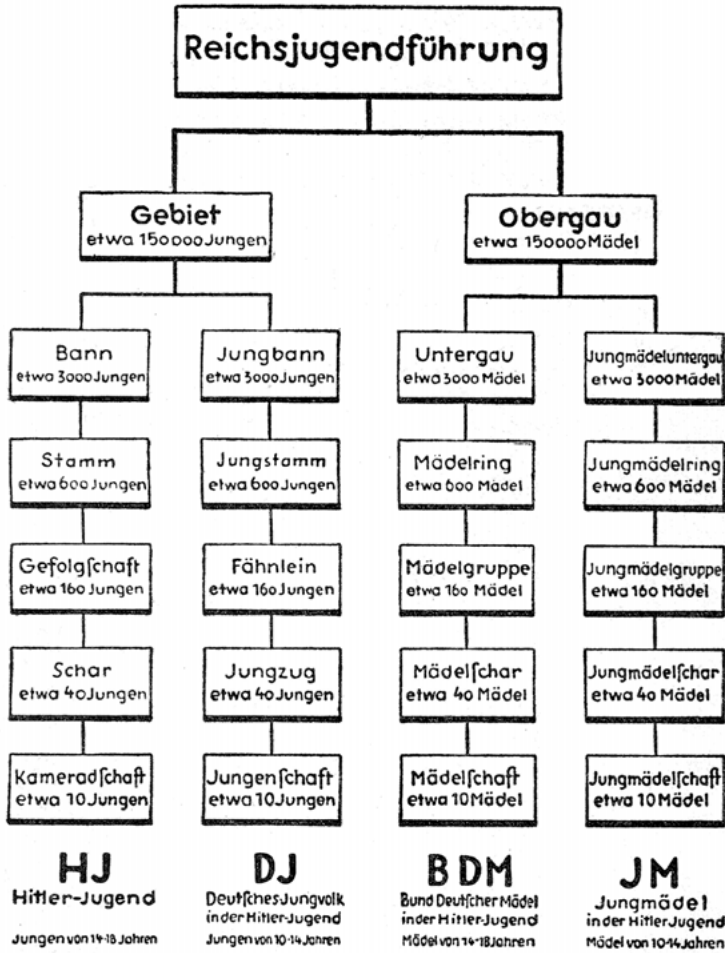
Reichsjugendführung

Gebiet
etwa 150 000 Jungen

Obergau
etwa 150000 Mädel

Bann
etwa 3000 Jungen

Jungbann
etwa 3000 Jungen

Untergau
etwa 3000 Mädel

Jungmädeluntergau
etwa 3000 Mädel

Stamm
etwa 600 Jungen

Jungstamm
etwa 600 Jungen

Mädelring
etwa 600 Mädel

Jungmädelring
etwa 600 Mädel

Gefolgſchaft
etwa 160 Jungen

Fähnlein
etwa 160 Jungen

Mädelgruppe
etwa 160 Mädel

Jungmädelgruppe
etwa 160 Mädel

Schar
etwa 40 Jungen

Jungzug
etwa 40 Jungen

Mädelſchar
etwa 40 Mädel

Jungmädelſchar
etwa 40 Mädel

Kameradſchaft
etwa 10 Jungen

Jungenſchaft
etwa 10 Jungen

Mädelſchaft
etwa 10 Mädel

Jungmädelſchaft
etwa 10 Mädel

HJ
Hitler-Jugend
Jungen von 14-18 Jahren

DJ
Deutſches Jungvolk in der Hitler-Jugend
Jungen von 10-14 Jahren

BDM
Bund Deutſcher Mädel in der Hitler-Jugend
Mädel von 14-18 Jahren

JM
Jungmädel in der Hitler-Jugend
Mädel von 10-14 Jahren